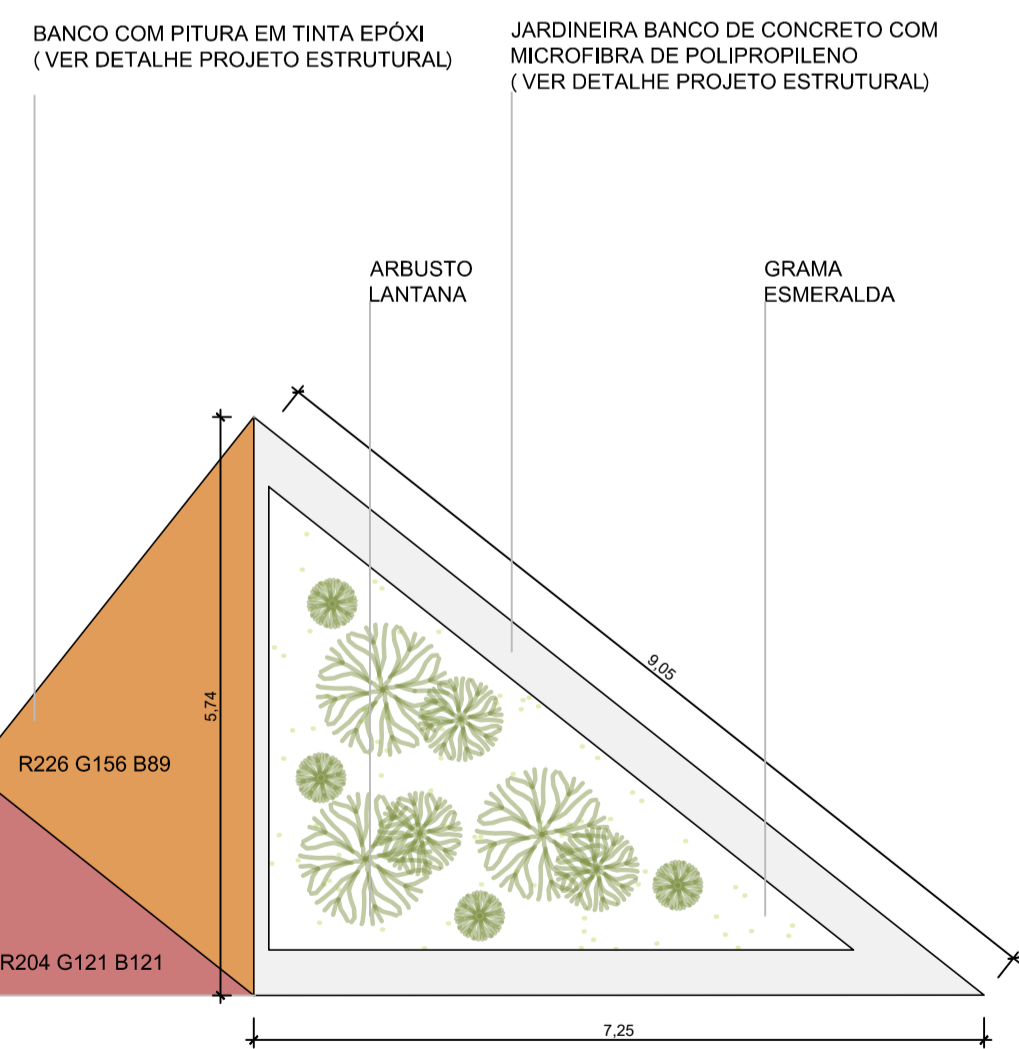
BANCO COM PITURA EM TINTA EPÓXI
( VER DETALHE PROJETO ESTRUTURAL)

JARDINEIRA BANCO DE CONCRETO COM MICROFIBRA DE POLIPROPILENO
( VER DETALHE PROJETO ESTRUTURAL)

ARBUSTO
LANTANA

GRAMA
ESMERALDA

9,05

5,74

R226 G156 B89

R204 G121 B121

7,25